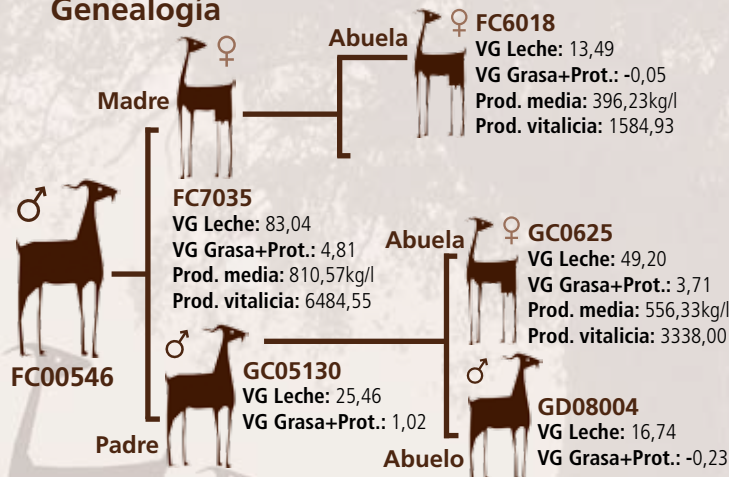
Genealogía

♂
FC00546

Madre ♀
FC7035
VG Leche: 83,04
VG Grasa+Prot.: 4,81
Prod. media: 810,57kg/l
Prod. vitalicia: 6484,55

Abuela ♀ FC6018
VG Leche: 13,49
VG Grasa+Prot.: -0,05
Prod. media: 396,23kg/l
Prod. vitalicia: 1584,93

Padre ♂
GC05130
VG Leche: 25,46
VG Grasa+Prot.: 1,02

Abuela ♀ GC0625
VG Leche: 49,20
VG Grasa+Prot.: 3,71
Prod. media: 556,33kg/l
Prod. vitalicia: 3338,00

Abuelo ♂
GD08004
VG Leche: 16,74
VG Grasa+Prot.: -0,23